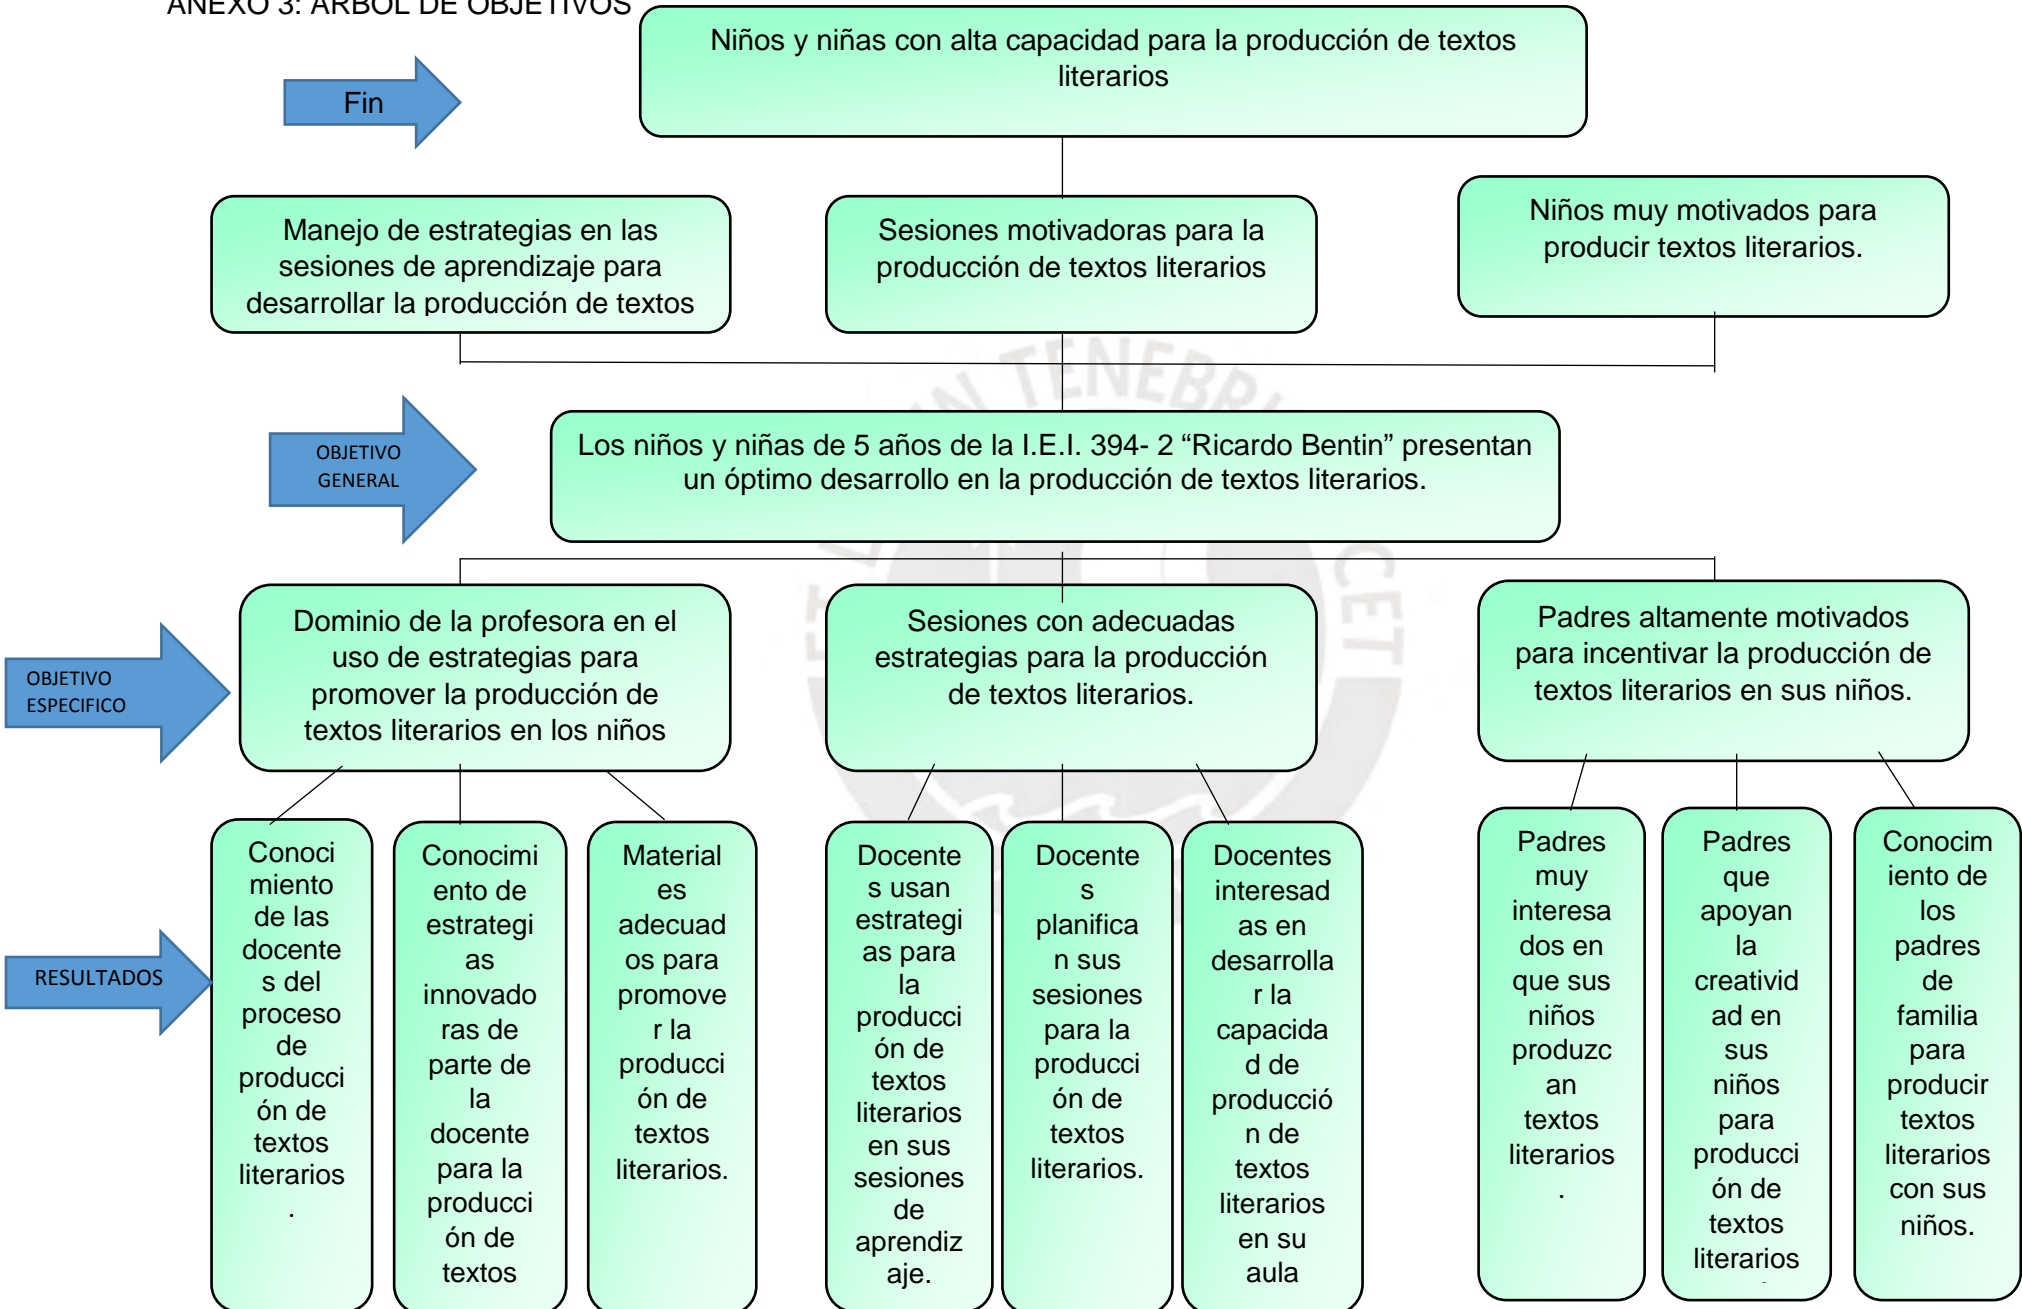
ANEXO 3: ARBOL DE OBJETIVOS

Fin

Niños y niñas con alta capacidad para la producción de textos literarios

Manejo de estrategias en las sesiones de aprendizaje para desarrollar la producción de textos

Sesiones motivadoras para la producción de textos literarios

Niños muy motivados para producir textos literarios.

OBJETIVO GENERAL

Los niños y niñas de 5 años de la I.E.I. 394- 2 “Ricardo Bentin” presentan un óptimo desarrollo en la producción de textos literarios.

OBJETIVO ESPECIFICO

Dominio de la profesora en el uso de estrategias para promover la producción de textos literarios en los niños

Sesiones con adecuadas estrategias para la producción de textos literarios.

Padres altamente motivados para incentivar la producción de textos literarios en sus niños.

RESULTADOS

Conocimiento de las docentes del proceso de producción de textos literarios.

Conocimiento de estrategias innovadoras de parte de la docente para la producción de textos

Materiales adecuados para promover la producción de textos literarios.

Docentes usan estrategias para la producción de textos literarios en sus sesiones de aprendizaje.

Docentes planifican sus sesiones para la producción de textos literarios.

Docentes interesadas en desarrollar la capacidad de producción de textos literarios en su aula

Padres muy interesados en que sus niños produzcan textos literarios.

Padres que apoyan la creatividad en sus niños para producción de textos literarios

Conocimiento de los padres de familia para producir textos literarios con sus niños.